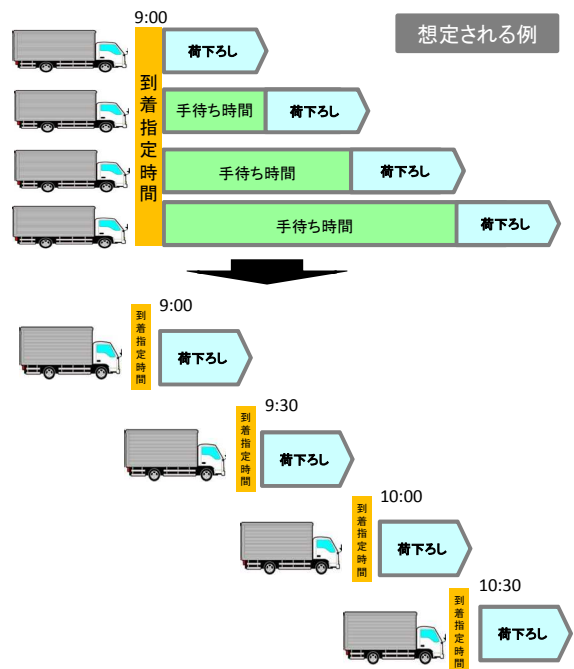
9:00

想定される例

到着指定時間

荷下ろし

手待ち時間

荷下ろし

手待ち時間

荷下ろし

手待ち時間

荷下ろし

到着指定時間

9:00

荷下ろし

到着指定時間

9:30

荷下ろし

到着指定時間

10:00

荷下ろし

到着指定時間

10:30

荷下ろし